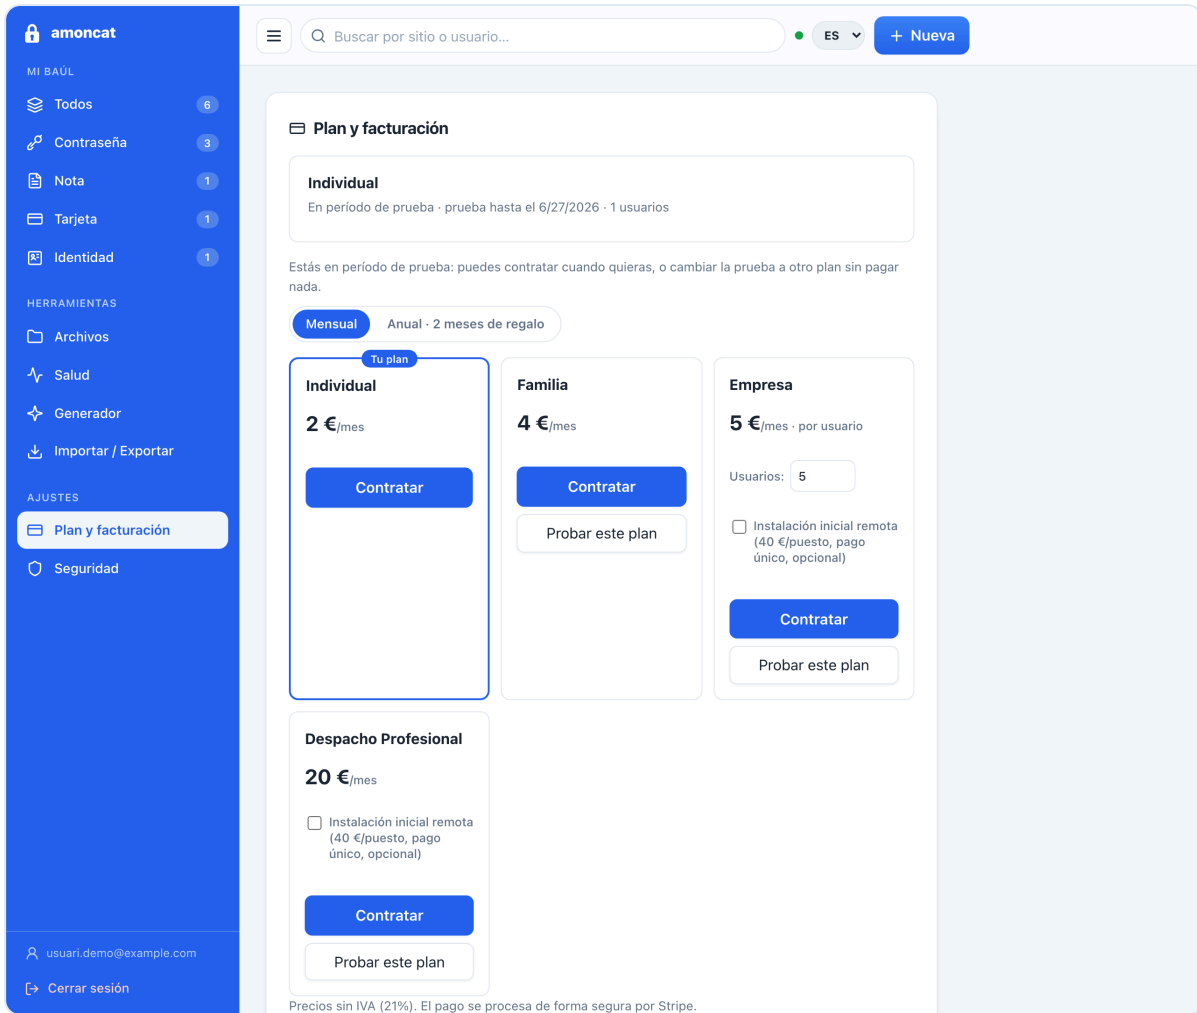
amoncat

MI BAÚL

Todos 6
Contraseña 3
Nota 1
Tarjeta 1
Identidad 1

HERRAMIENTAS

Archivos
Salud
Generador
Importar / Exportar

AJUSTES

Plan y facturación
Seguridad

usuari.demo@example.com
Cerrar sesión

Buscar por sitio o usuario...
ES
+ Nueva

Plan y facturación

Individual
En período de prueba · prueba hasta el 6/27/2026 · 1 usuarios

Estás en período de prueba: puedes contratar cuando quieras, o cambiar la prueba a otro plan sin pagar nada.

Mensual
Anual · 2 meses de regalo

Tu plan
Individual
2 €/mes
Contratar

Familia
4 €/mes
Contratar
Probar este plan

Empresa
5 €/mes · por usuario
Usuarios: 5
Instalación inicial remota (40 €/puesto, pago único, opcional)
Contratar
Probar este plan

Despacho Profesional
20 €/mes
Instalación inicial remota (40 €/puesto, pago único, opcional)
Contratar
Probar este plan

Precios sin IVA (21%). El pago se procesa de forma segura por Stripe.